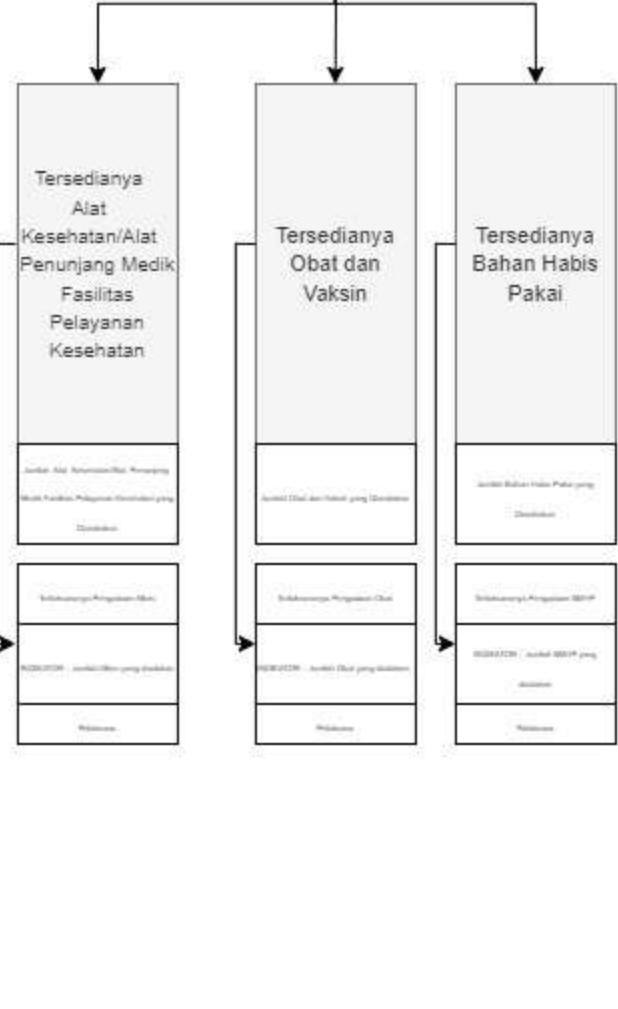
Tersedianya Alat Kesehatan/Alat Penunjang Medik Fasilitas Pelayanan Kesehatan

Jumlah Alat Kesehatan/Alat Penunjang Medik Fasilitas Pelayanan Kesehatan yang Disediakan

Terlaksananya Pengadaan Alkes

INDIKATOR : Jumlah Alkes yang disediakan

Pelaksana

Tersedianya Obat dan Vaksin

Jumlah Obat dan Vaksin yang Disediakan

Terlaksananya Pengadaan Obat

INDIKATOR : Jumlah Obat yang disediakan

Pelaksana

Tersedianya Bahan Habis Pakai

Jumlah Bahan Habis Pakai yang Disediakan

Terlaksananya Pengadaan BMHP

INDIKATOR : Jumlah BMHP yang disediakan

Pelaksana